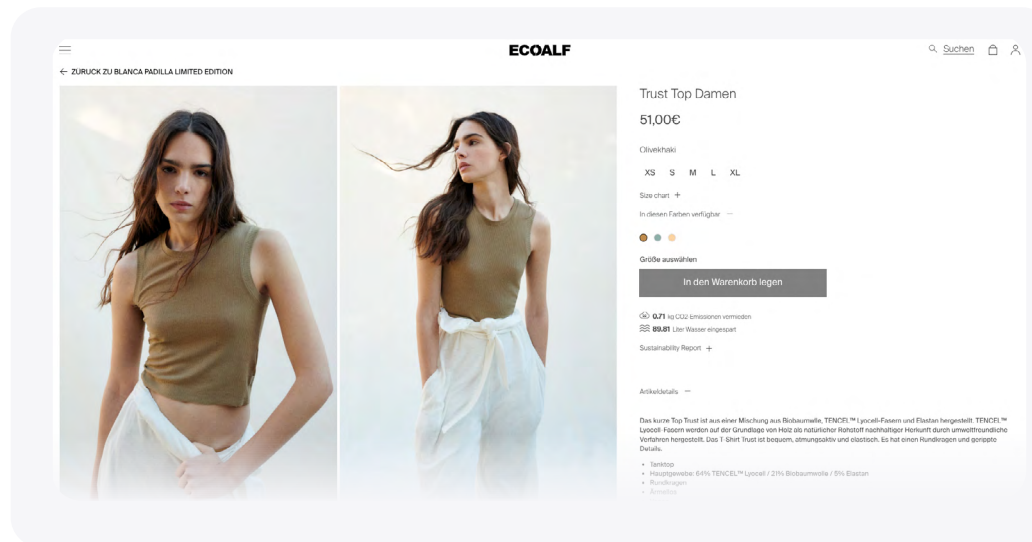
ECOALF

Suchen

← ZURUCK ZU BLANCA PADILLA LIMITED EDITION

Trust Top Damen

51,00€

Olivekhaki

XS S M L XL

Size chart +

In diesen Farben verfügbar —

Größe auswählen

In den Warenkorb legen

0.71 kg CO2 Emissionen vermieden

89.81 Liter Wasser eingespart

Sustainability Report +

Artikeldetails —

Das kurze Top Trust ist aus einer Mischung aus Biobaumwolle, TENCEL™ Lyocell-Fasern und Elastan hergestellt. TENCEL™ Lyocell-Fasern werden auf der Grundlage von Holz als natürlicher Rohstoff nachhaltiger Herkunft durch umweltfreundliche Verfahren hergestellt. Das T-Shirt Trust ist bequem, atmungsaktiv und elastisch. Es hat einen Rundkragen und gerippte Details.

• Tanktop
• Hauptgewebe: 64% TENCEL™ Lyocell / 31% Biobaumwolle / 5% Elastan
• Rundkragen
• Ärmellos